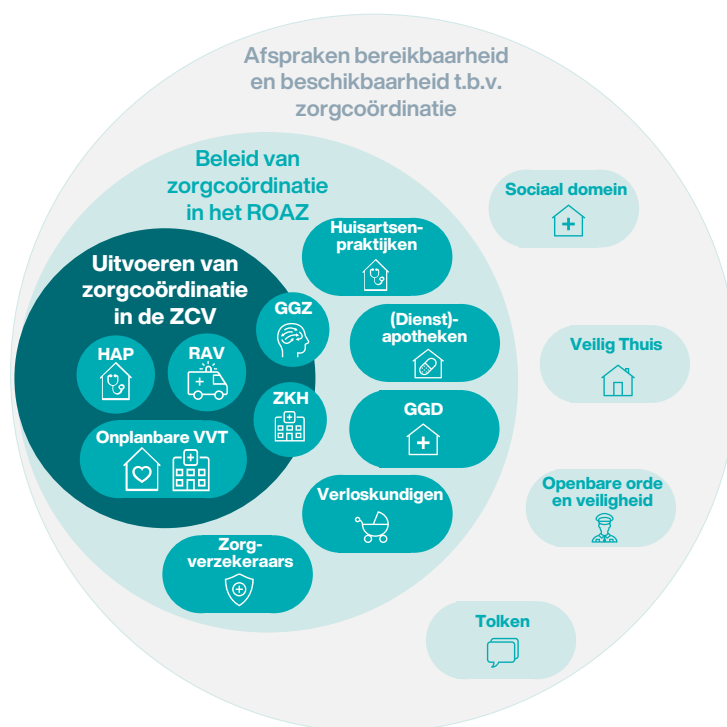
Afspraken bereikbaarheid en beschikbaarheid t.b.v. zorgcoördinatie

Beleid van zorgcoördinatie in het ROAZ

Uitvoeren van zorgcoördinatie in de ZCV

HAP

RAV

Onplanbare VVT

GGZ

ZKH

Huisartsenpraktijken

(Dienst)-apotheken

GGD

Verloskundigen

Zorgverzekeraars

Sociaal domein

Veilig Thuis

Openbare orde en veiligheid

Tolken